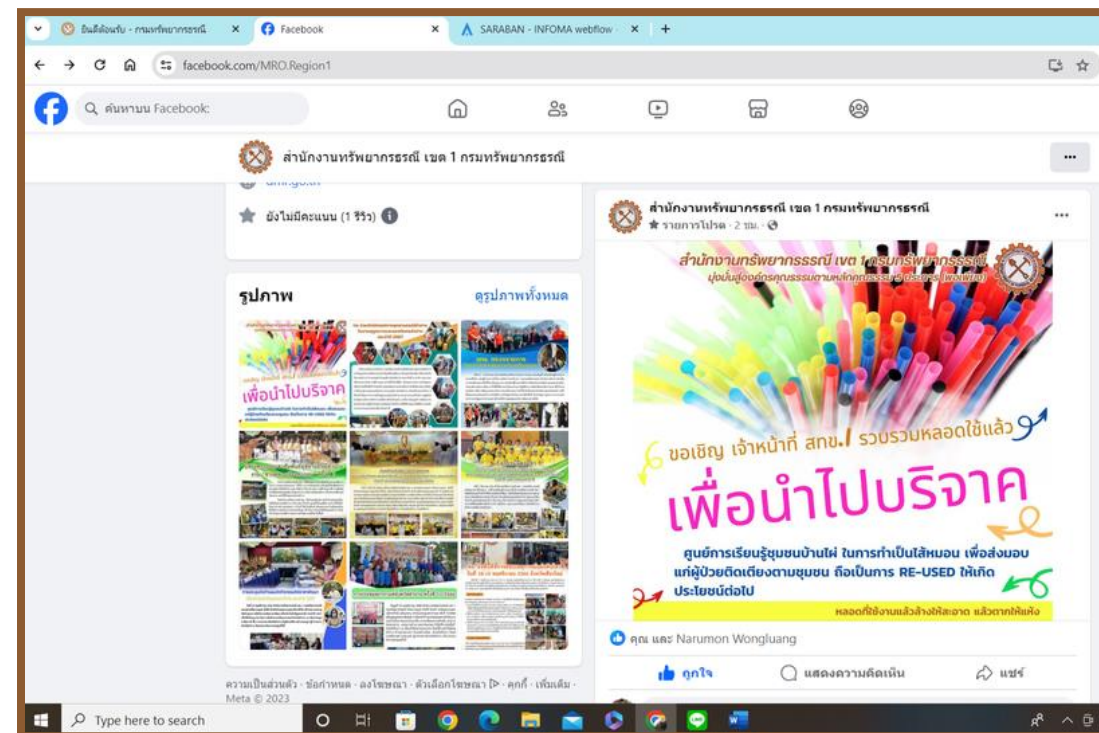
ยินดีต้อนรับ - กรมทรัพยากรธรณี
Facebook
SARABAN - INFOMA webflow
facebook.com/MRO.Region1
ค้นหาบน Facebook
สำนักงานทรัพยากรธรณี เขต 1 กรมทรัพยากรธรณี
ยังไม่มีคะแนน (1 รีวิว)
รูปภาพ
ดูรูปภาพทั้งหมด
เพื่อนำไปบริจาค
สำนักงานทรัพยากรธรณี เขต 1 กรมทรัพยากรธรณี
รายการโปรด · 2 ชม.
สำนักงานทรัพยากรธรณี เขต 1 กรมทรัพยากรธรณี
มุ่งมั่นสู่องค์กรคุณธรรมตามหลักคุณธรรม 4 ประการ (พอเพียง)
ขอเชิญ เจ้าหน้าที่ สทข.1 รวบรวมหลอดใช้แล้ว
เพื่อนำไปบริจาค
ศูนย์การเรียนรู้ชุมชนบ้านไผ่ ในการทำเป็นไส้หมอน เพื่อส่งมอบแก่ผู้ป่วยติดเตียงตามชุมชน ถือเป็นการ RE-USED ให้เกิดประโยชน์ต่อไป
หลอดที่ใช้งานแล้วล้างให้สะอาด แล้วตากให้แห้ง
คุณ และ Narumon Wongluang
ถูกใจ
แสดงความคิดเห็น
แชร์
ความเป็นส่วนตัว · ข้อกำหนด · ลงโฆษณา · ตัวเลือกโฆษณา · คุกกี้ · เพิ่มเติม · Meta © 2023
Type here to search